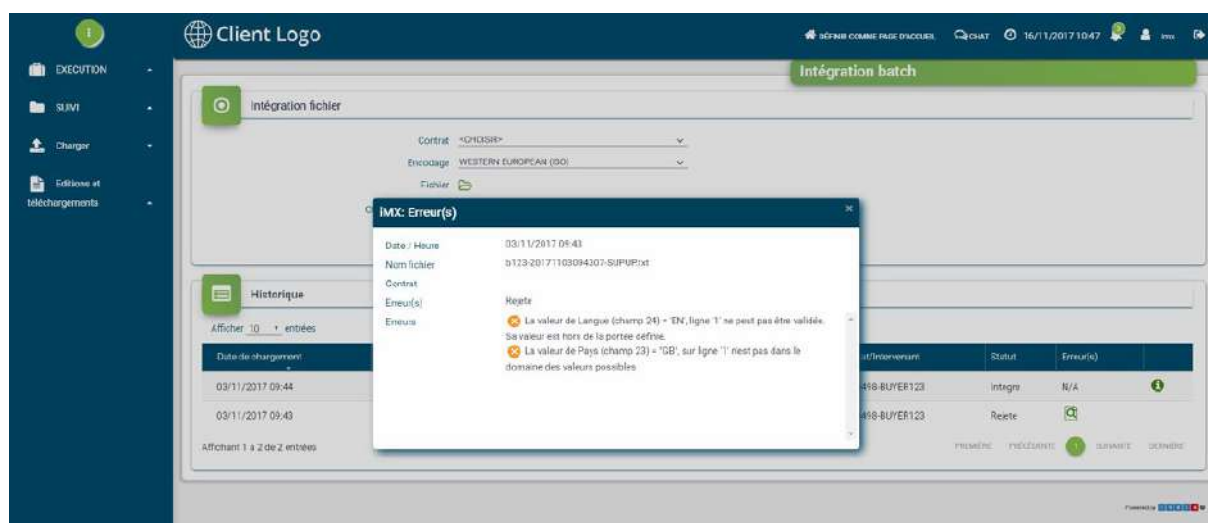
Client Logo

DÉFINIR COMME PAGE D'ACCUEIL   CHAT   16/11/2017 10:47   imx

EXECUTION
SUIVI
Charger
Editions et téléchargements

Intégration batch

Intégration fichier

Contrat <CHOISIR>
Encodage WESTERN EUROPEAN (ISO)
Fichier

iMX: Erreur(s)

Date / Heure 03/11/2017 09:43
Nom fichier b123-20171103094307-SUPUP.txt
Contrat
Erreur(s) Rejete
Erreurs La valeur de Langue (champ 24) = 'EN', ligne '1' ne peut pas être validée. Sa valeur est hors de la portée définie.
La valeur de Pays (champ 23) = "GB", sur ligne '1' n'est pas dans le domaine des valeurs possibles

Historique

Afficher 10 entrées

| Date de chargement | | t/Intervenant | Statut | Erreur(s) | |
|---|---|---|---|---|---|
| 03/11/2017 09:44 | | 498-BUYER123 | Intègre | N/A | |
| 03/11/2017 09:43 | | 498-BUYER123 | Rejete | | |

Affichant 1 à 2 de 2 entrées

PREMIÈRE PRÉCÉDENTE 1 SUIVANTE DERNIÈRE

Powered by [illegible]